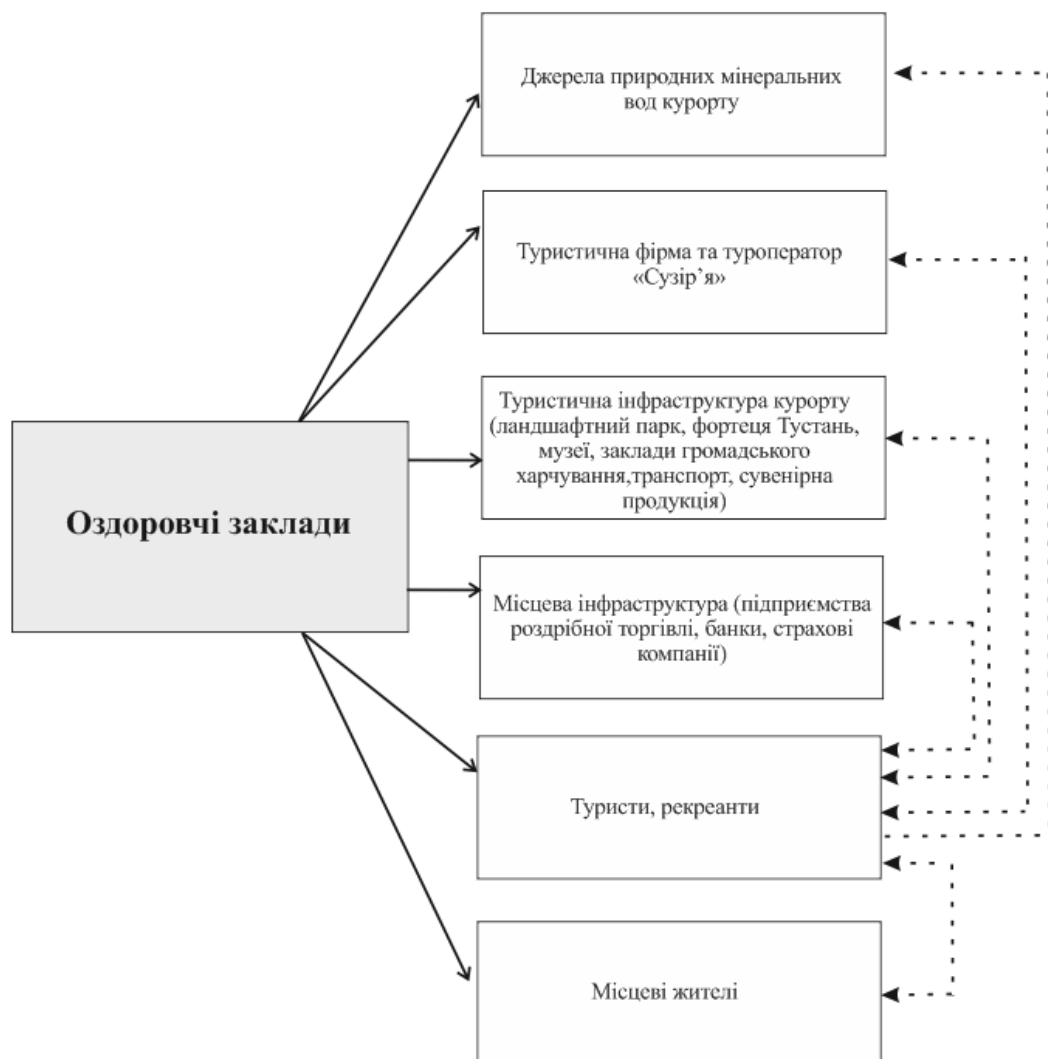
Оздоровчі заклади

Джерела природних мінеральних вод курорту

Туристична фірма та туроператор «Сузір’я»

Туристична інфраструктура курорту (ландшафтний парк, фортеця Тустань, музеї, заклади громадського харчування,транспорт, сувенірна продукція)

Місцева інфраструктура (підприємства роздрібної торгівлі, банки, страхові компанії)

Туристи, рекреанти

Місцеві жителі